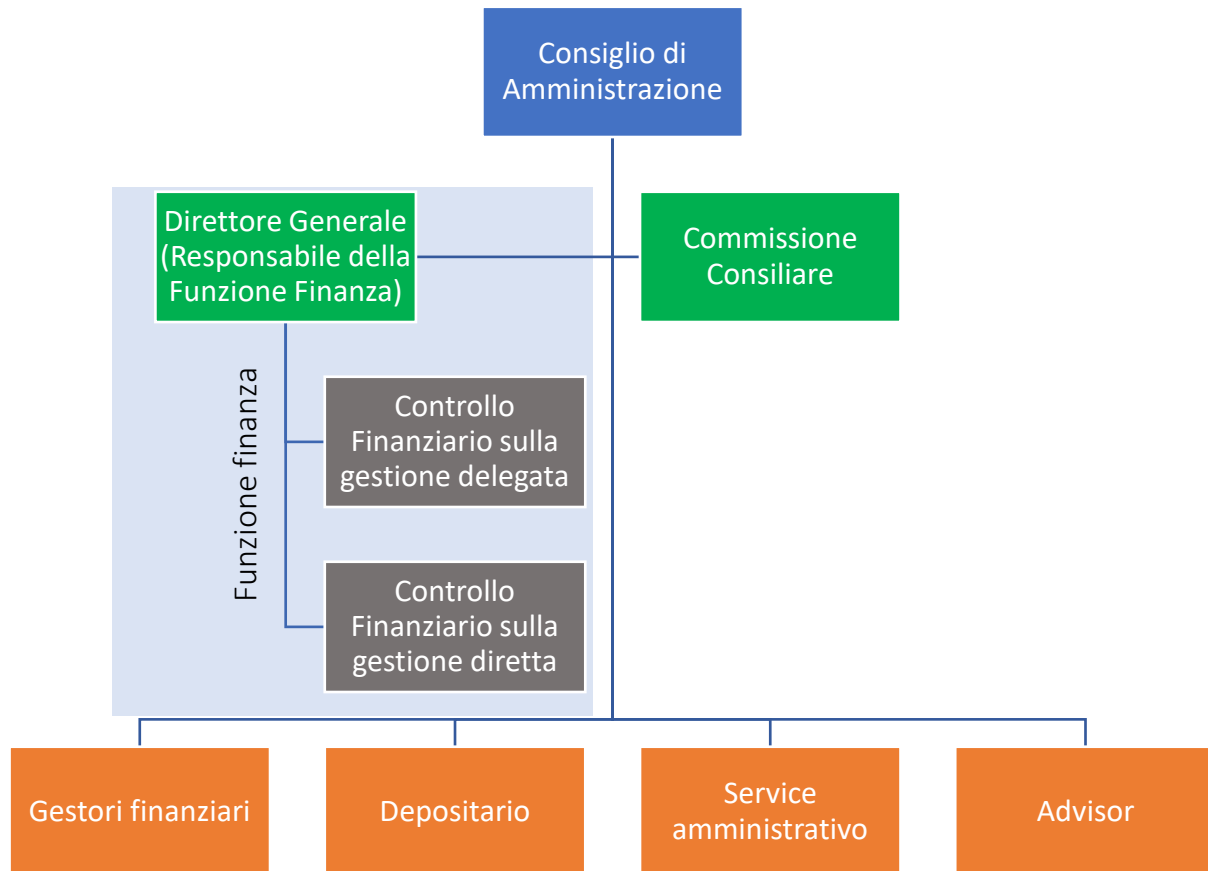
Consiglio di Amministrazione

Direttore Generale (Responsabile della Funzione Finanza)

Commissione Consiliare

Funzione finanza

Controllo Finanziario sulla gestione delegata

Controllo Finanziario sulla gestione diretta

Gestori finanziari

Depositario

Service amministrativo

Advisor